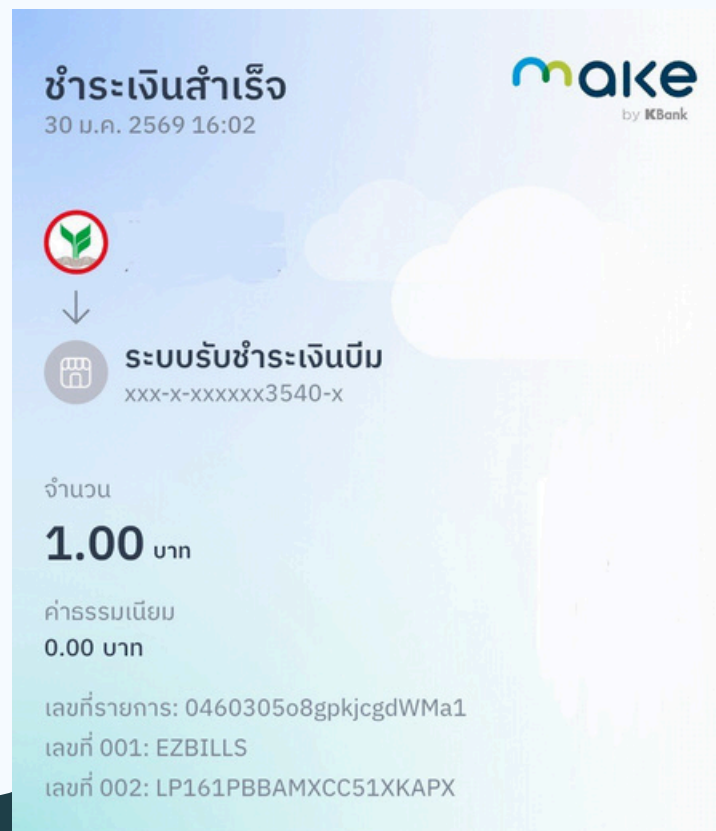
ชำระเงินสำเร็จ
30 ม.ค. 2569 16:02

make
by KBank

ระบบรับชำระเงินบีม
xxx-x-xxxxxx3540-x

จำนวน
1.00 บาท

ค่าธรรมเนียม
0.00 บาท

เลขที่รายการ: 0460305o8gpkjcgdWMa1
เลขที่ 001: EZBILLS
เลขที่ 002: LP161PBBAMXCC51XKAPX